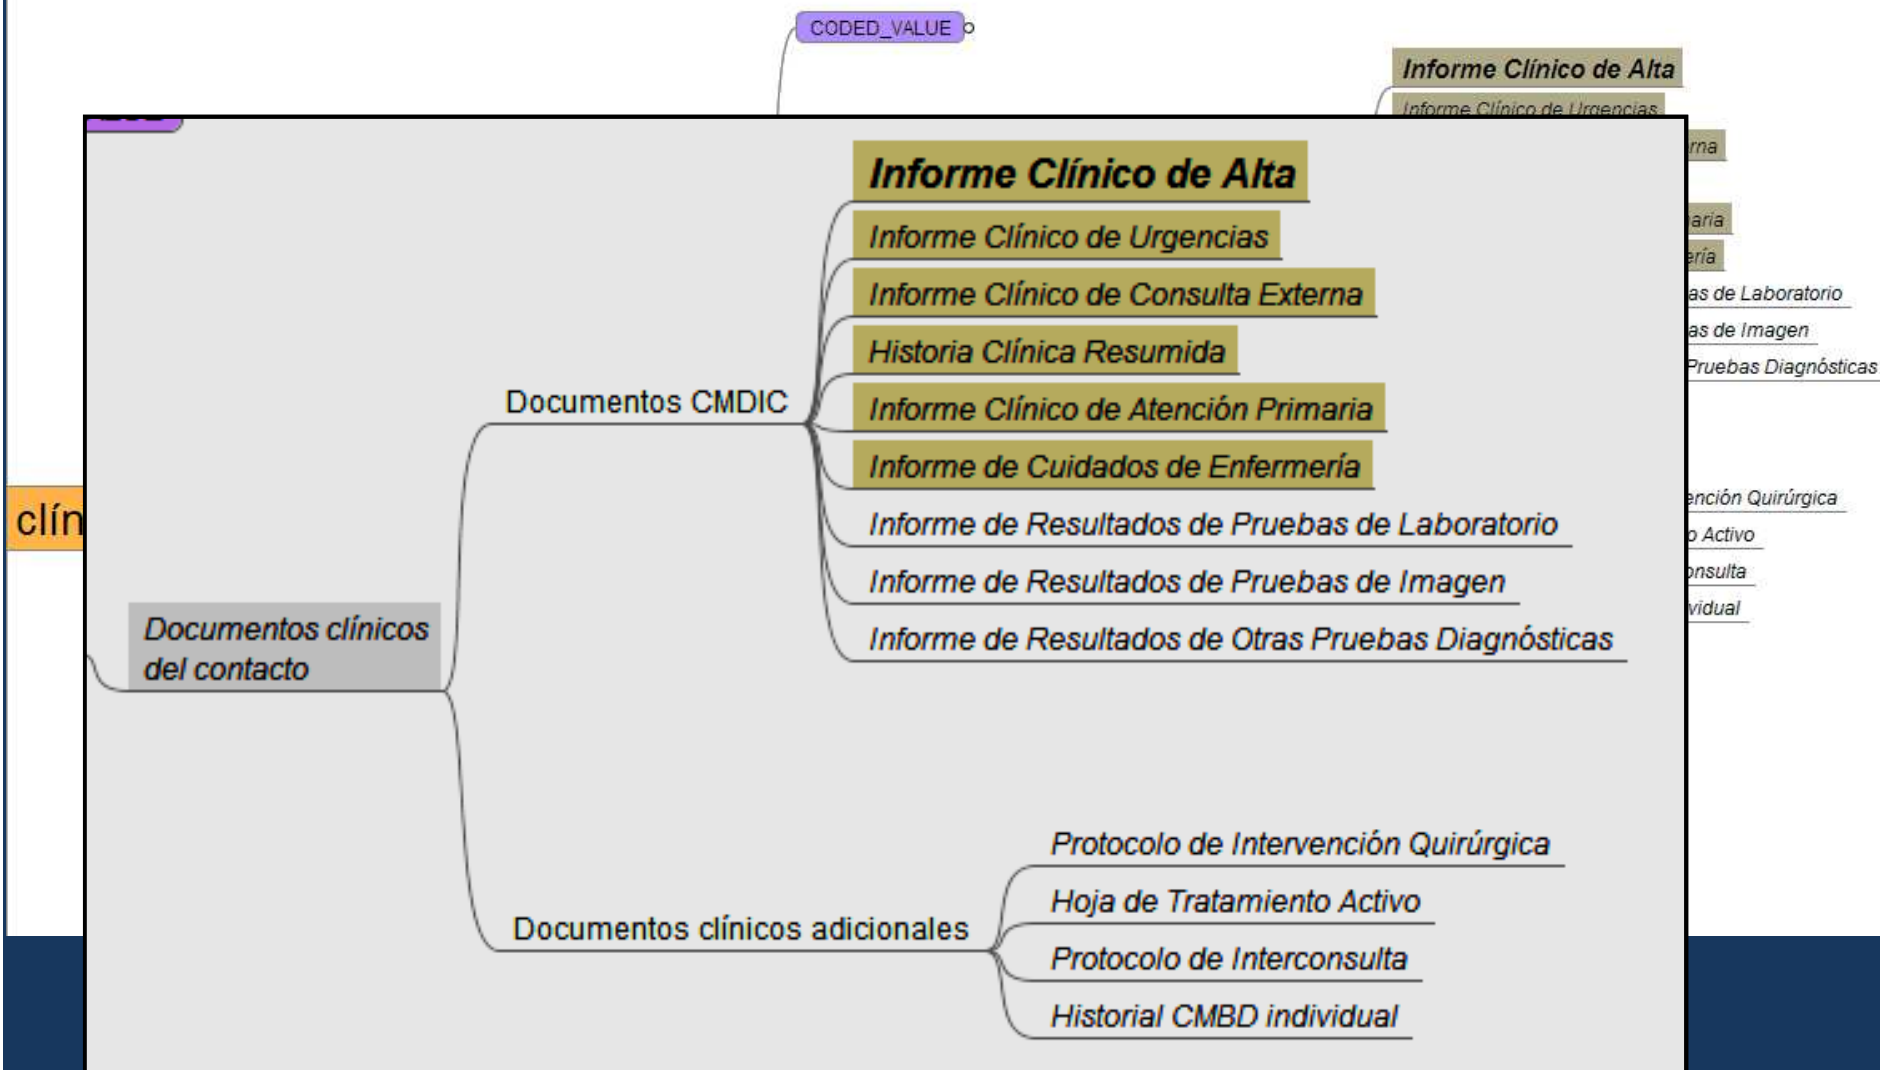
CODED_VALUE

Informe Clínico de Alta
Informe Clínico de Urgencias
rna
aria
ería
as de Laboratorio
as de Imagen
Pruebas Diagnósticas
ención Quirúrgica
o Activo
onsulta
vidual

clín

Documentos clínicos del contacto

Documentos CMDIC

Informe Clínico de Alta
Informe Clínico de Urgencias
Informe Clínico de Consulta Externa
Historia Clínica Resumida
Informe Clínico de Atención Primaria
Informe de Cuidados de Enfermería
Informe de Resultados de Pruebas de Laboratorio
Informe de Resultados de Pruebas de Imagen
Informe de Resultados de Otras Pruebas Diagnósticas

Documentos clínicos adicionales

Protocolo de Intervención Quirúrgica
Hoja de Tratamiento Activo
Protocolo de Interconsulta
Historial CMBD individual